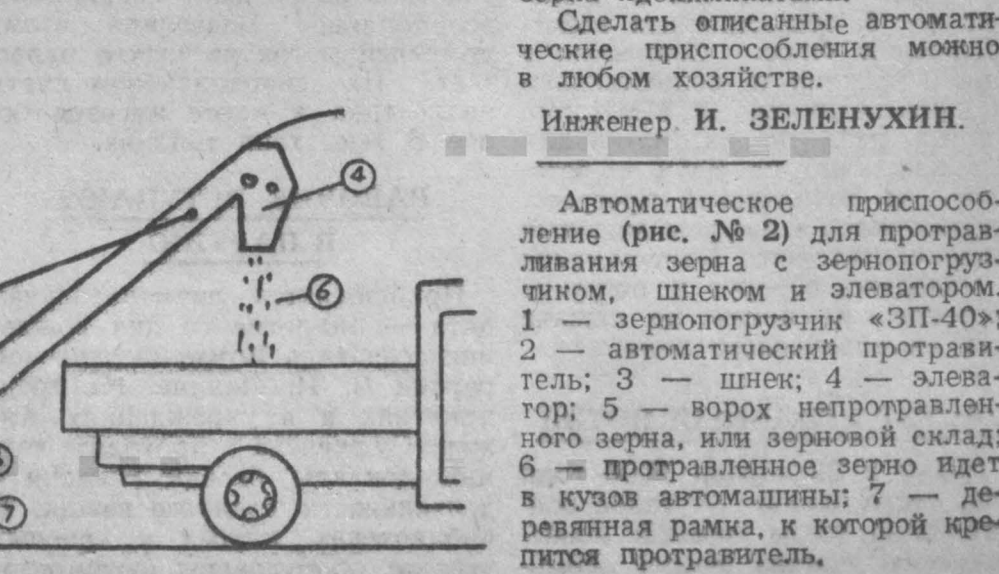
Сделать описанные автоматические приспособления можно в любом хозяйстве.

Инженер И. ЗЕЛЕНУХИН.

Автоматическое приспособление (рис. № 2) для протравливания зерна с зернопогрузчиком, шнеком и элеватором. 1 — зернопогрузчик «ЗП-40»; 2 — автоматический протравитель; 3 — шнек; 4 — элеватор; 5 — ворох непротравленного зерна, или зерновой склад; 6 — протравленное зерно идет в кузов автомашины; 7 — деревянная рамка, к которой крепится протравитель.

4

6

7